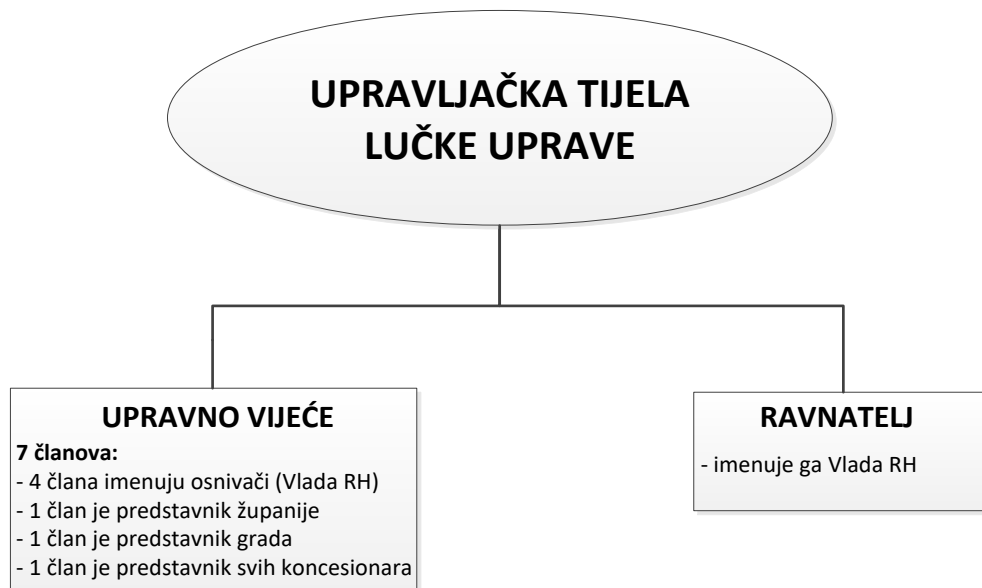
UPRAVLJAČKA TIJELA LUČKE UPRAVE

UPRAVNO VIJEĆE
7 članova:
- 4 člana imenuju osnivači (Vlada RH)
- 1 član je predstavnik županije
- 1 član je predstavnik grada
- 1 član je predstavnik svih koncesionara

RAVNATELJ
- imenuje ga Vlada RH